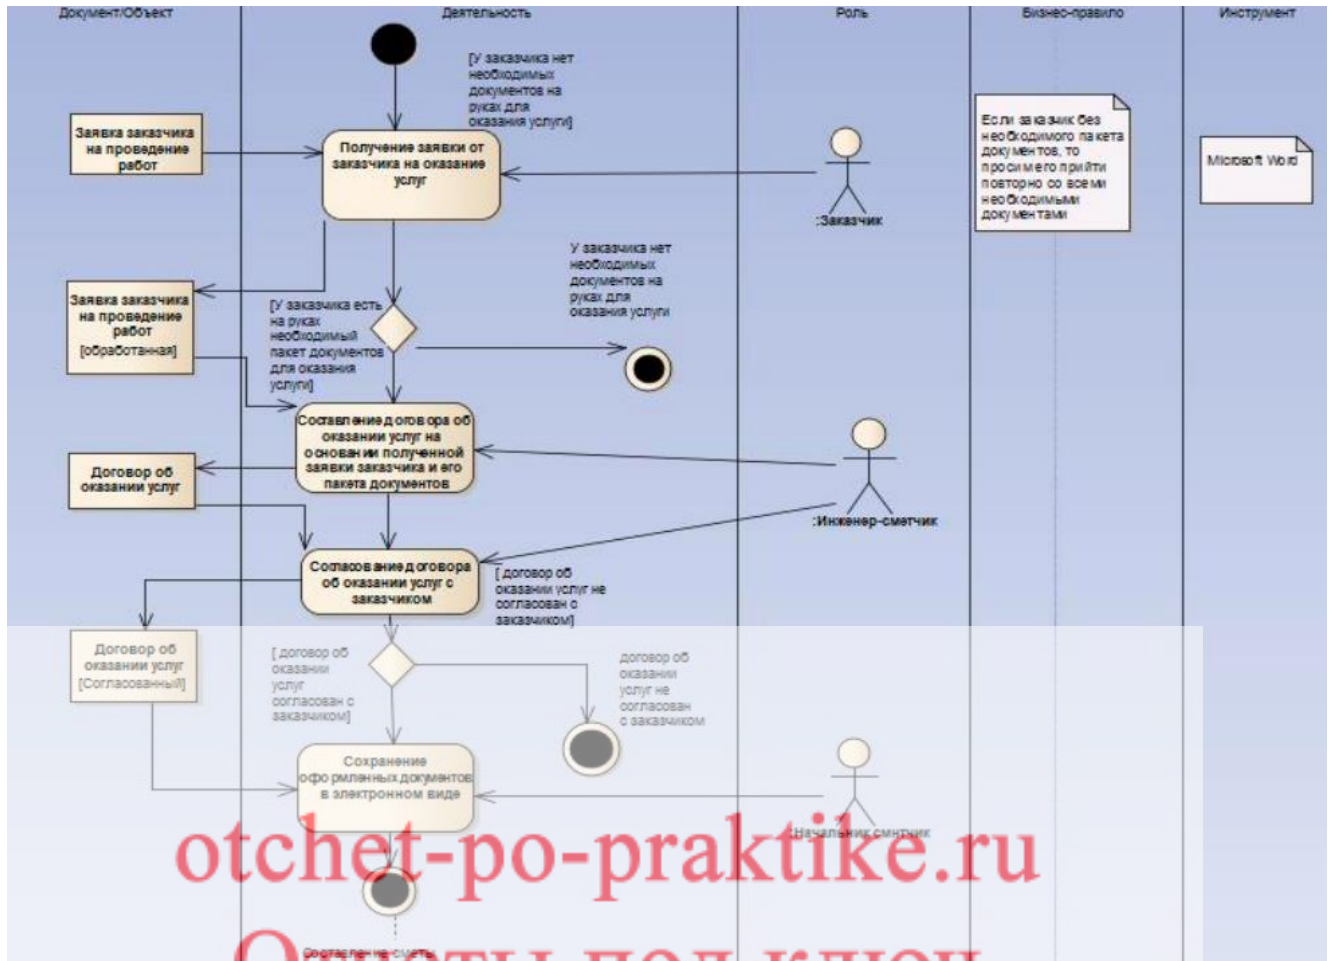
Документ/Объект

Деятельность

Роль

Бизнес-правило

Инструмент

[У заказчика нет необходимых документов на руках для оказания услуги]

Заявка заказчика на проведение работ

Получение заявки от заказчика на оказание услуг

:Заказчик

Если заказчик без необходимого пакета документов, то просим его прийти повторно со всеми необходимыми документами

Microsoft Word

У заказчика нет необходимых документов на руках для оказания услуги

Заявка заказчика на проведение работ [обработанная]

[У заказчика есть на руках необходимый пакет документов для оказания услуги]

Составление договора об оказании услуг на основании полученной заявки заказчика и его пакета документов

Договор об оказании услуг

:Инженер-сметчик

Согласование договора об оказании услуг с заказчиком

[договор об оказании услуг не согласован с заказчиком]

Договор об оказании услуг [Согласованный]

[договор об оказании услуг согласован с заказчиком]

договор об оказании услуг не согласован с заказчиком

Сохранение оформленных документов в электронном виде

:Начальник сметчик

otchet-po-praktike.ru

Составление сметы

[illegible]